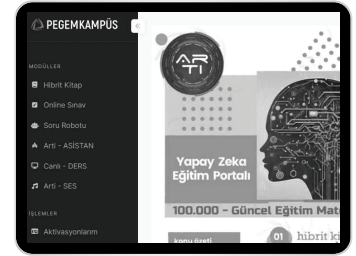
PEGEMKAMPÜS

MODÜLLER

Hibrit Kitap

Online Sınav

Soru Robotu

Artı - ASİSTAN

Canlı - DERS

Artı - SES

İŞLEMLER

Aktivasyonlarım

ARTI

Yapay Zeka Eğitim Portalı

100.000 - Güncel Eğitim Mat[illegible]

konu özeti

01 hibrit k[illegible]